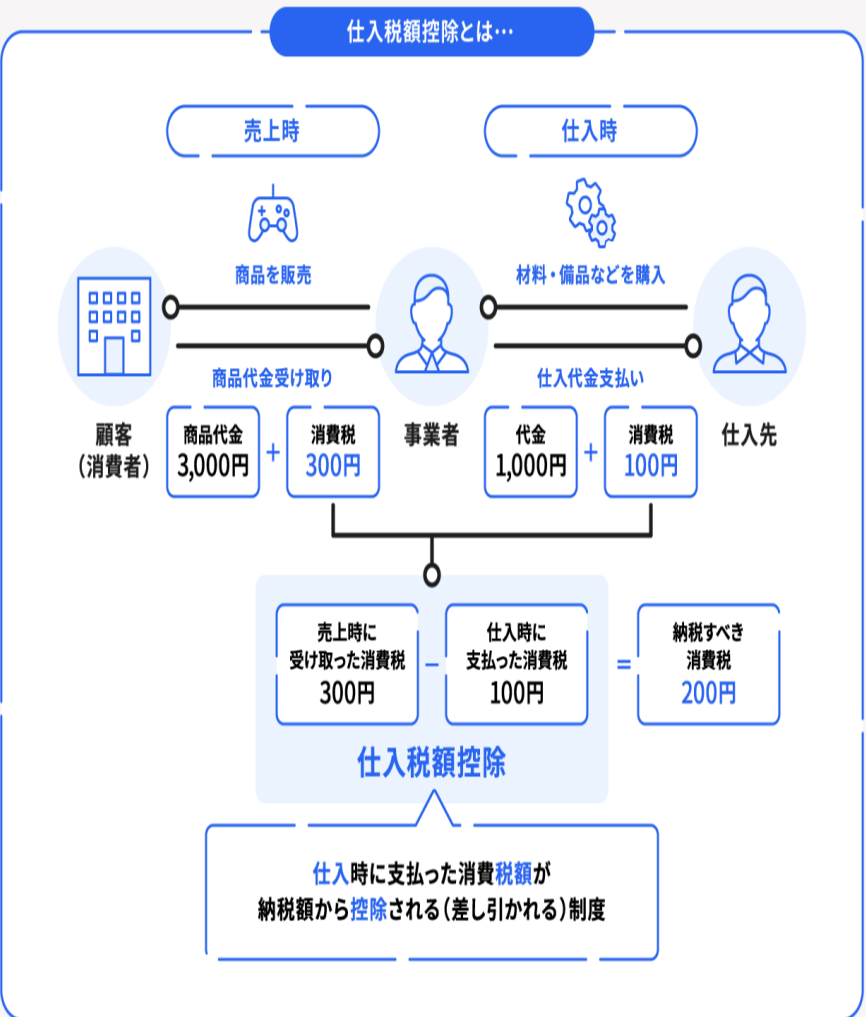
仕入税額控除とは…

売上時

仕入時

商品を販売

材料・備品などを購入

商品代金受け取り

仕入代金支払い

顧客
（消費者）

商品代金
3,000円

+

消費税
300円

事業者

代金
1,000円

+

消費税
100円

仕入先

売上時に
受け取った消費税
300円

−

仕入時に
支払った消費税
100円

=

納税すべき
消費税
200円

仕入税額控除

仕入時に支払った消費税額が
納税額から控除される（差し引かれる）制度